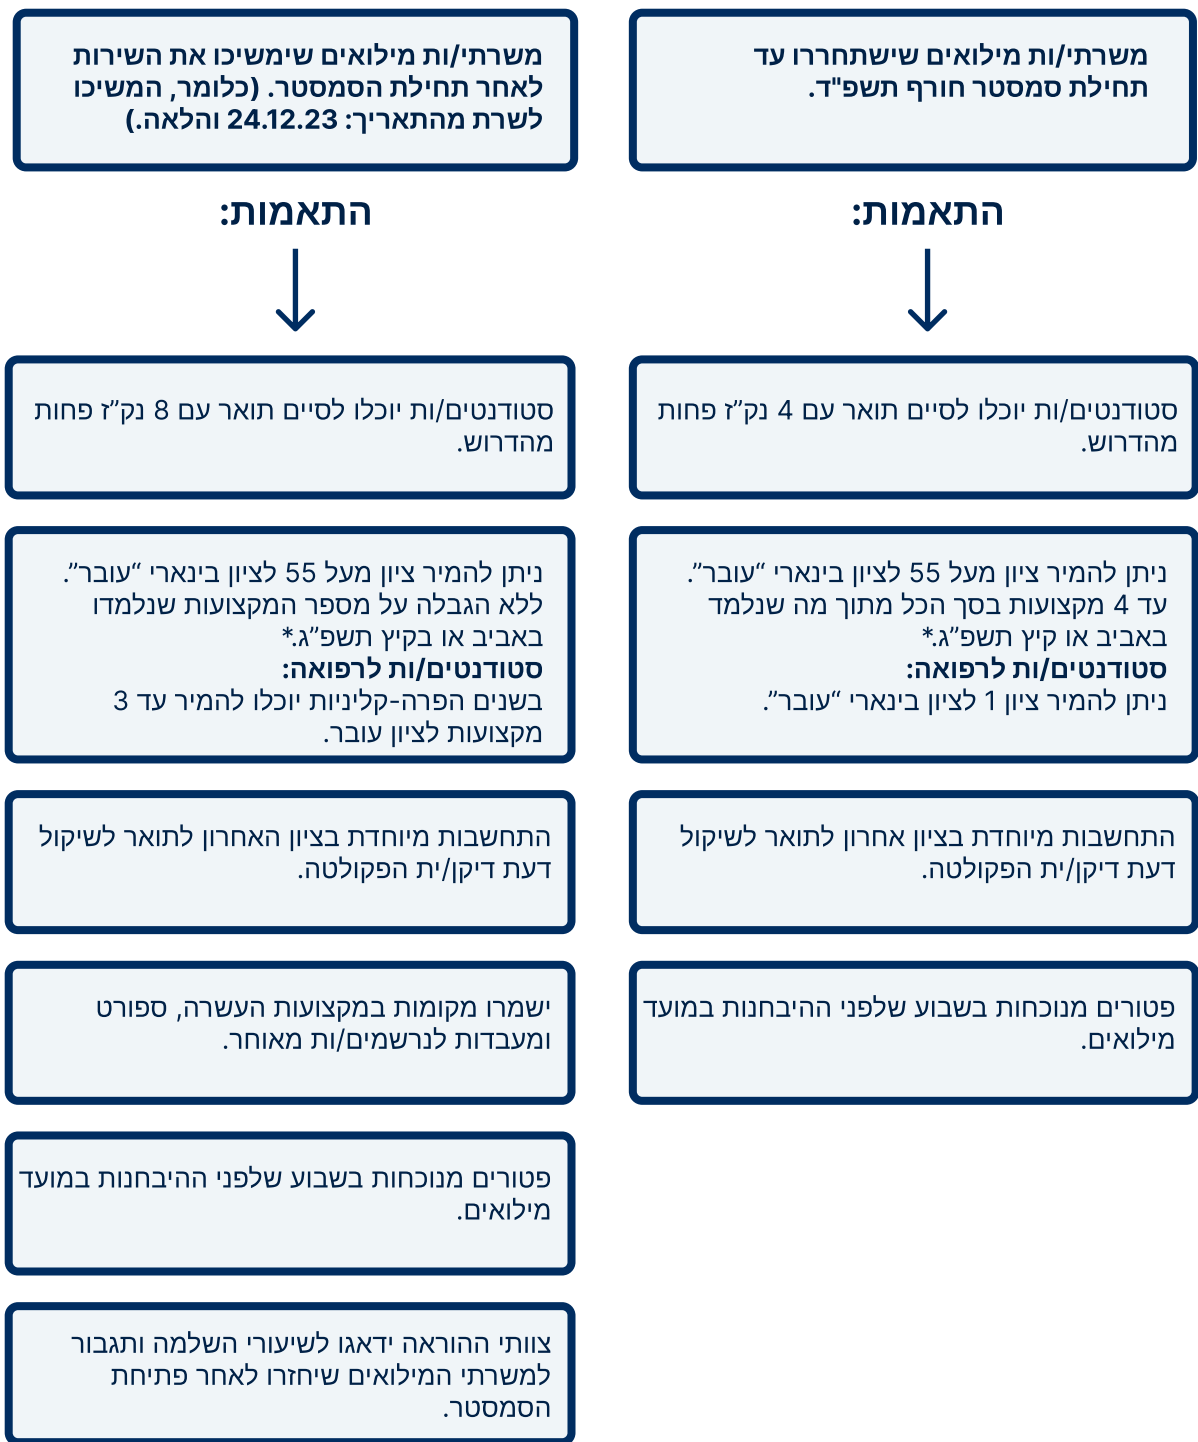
משרתי/ות מילואים שישתחררו עד תחילת סמסטר חורף תשפ"ד.

התאמות:

סטודנטים/ות יוכלו לסיים תואר עם 4 נק"ז פחות מהדרוש.

ניתן להמיר ציון מעל 55 לציון בינארי "עובר". עד 4 מקצועות בסך הכל מתוך מה שנלמד באביב או קיץ תשפ"ג.*
סטודנטים/ות לרפואה:
ניתן להמיר ציון 1 לציון בינארי "עובר".

התחשבות מיוחדת בציון אחרון לתואר לשיקול דעת דיקן/ית הפקולטה.

פטורים מנוכחות בשבוע שלפני ההיבחנות במועד מילואים.

משרתי/ות מילואים שימשיכו את השירות לאחר תחילת הסמסטר. (כלומר, המשיכו לשרת מהתאריך: 24.12.23 והלאה.)

התאמות:

סטודנטים/ות יוכלו לסיים תואר עם 8 נק"ז פחות מהדרוש.

ניתן להמיר ציון מעל 55 לציון בינארי "עובר". ללא הגבלה על מספר המקצועות שנלמדו באביב או בקיץ תשפ"ג.*
סטודנטים/ות לרפואה:
בשנים הפרה-קליניות יוכלו להמיר עד 3 מקצועות לציון עובר.

התחשבות מיוחדת בציון האחרון לתואר לשיקול דעת דיקן/ית הפקולטה.

ישמרו מקומות במקצועות העשרה, ספורט ומעבדות לנרשמים/ות מאוחר.

פטורים מנוכחות בשבוע שלפני ההיבחנות במועד מילואים.

צוותי ההוראה ידאגו לשיעורי השלמה ותגבור למשרתי המילואים שיחזרו לאחר פתיחת הסמסטר.